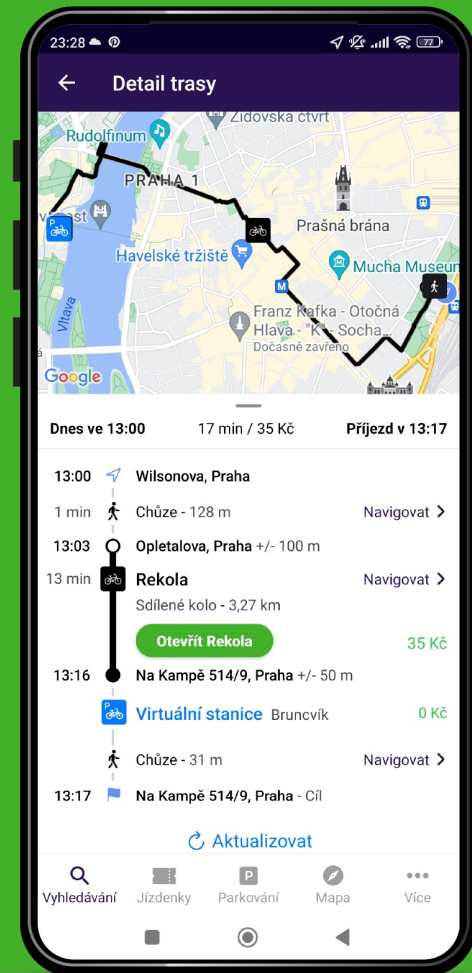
23:28

Detail trasy

Židovská čtvrť
Rudolfinum
PRAHA 1
Prašná brána
Havelské tržiště
Mucha Museum
Vltava
Franz Kafka - Otočná Hlava - "K" Socha...
Dočasně zavřeno
Google

Dnes ve 13:00 | 17 min / 35 Kč | Příjezd v 13:17

13:00 Wilsonova, Praha

1 min Chůze - 128 m Navigovat >

13:03 Opletalova, Praha +/- 100 m

13 min Rekola Navigovat >
Sdílené kolo - 3,27 km

Otevřít Rekola 35 Kč

13:16 Na Kampě 514/9, Praha +/- 50 m

Virtuální stanice Bruncvík 0 Kč

Chůze - 31 m Navigovat >

13:17 Na Kampě 514/9, Praha - Cíl

Aktualizovat

Vyhledávání Jízdenky Parkování Mapa Více